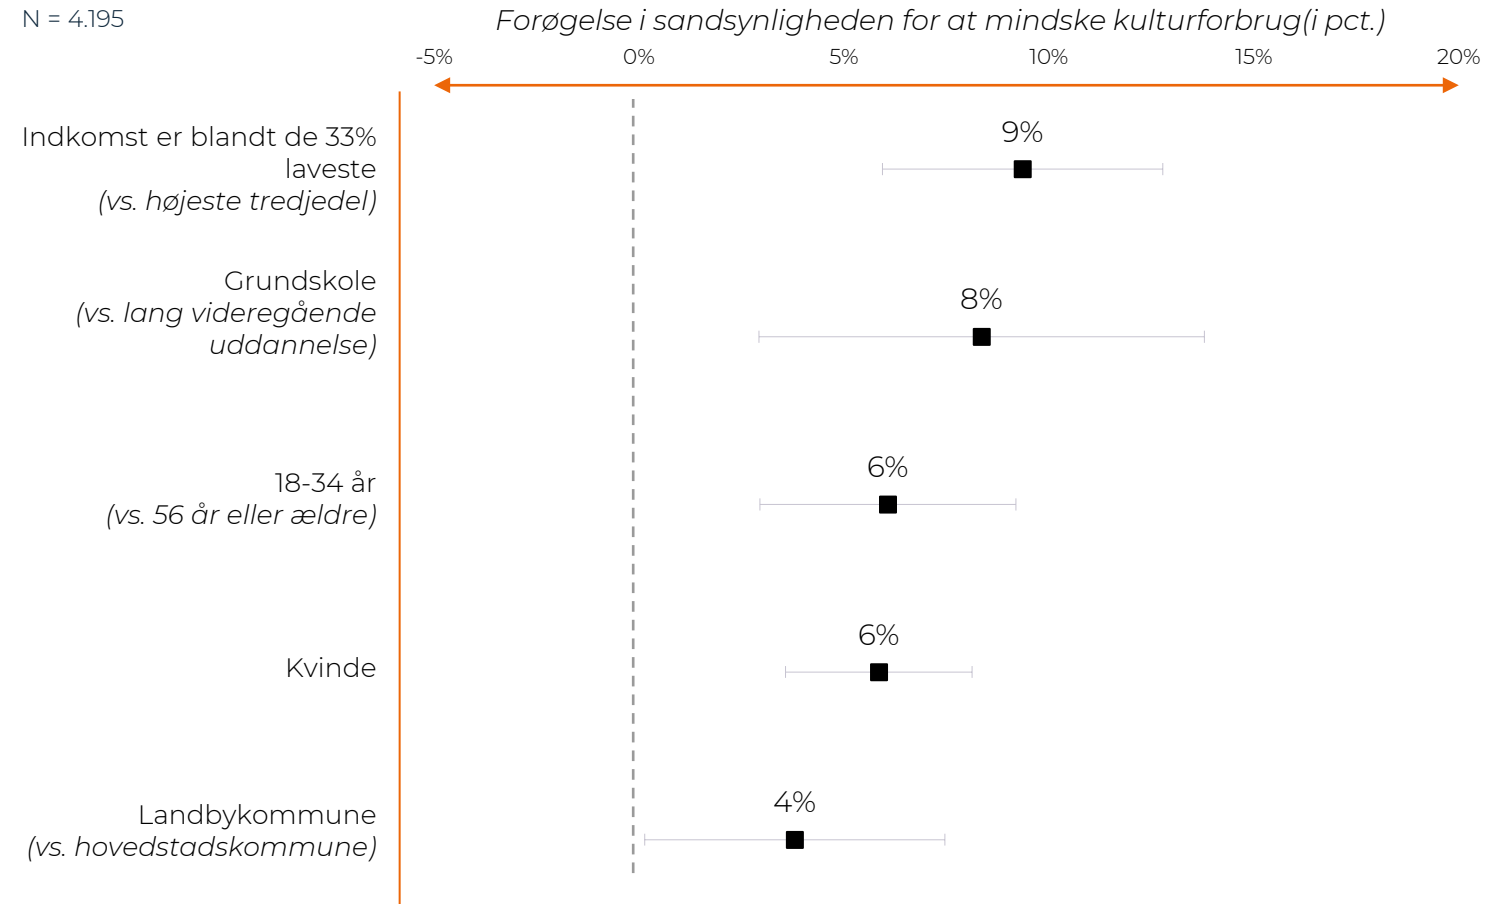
N = 4.195

*Forøgelse i sandsynligheden for at mindske kulturforbrug(i pct.)*

-5%
0%
5%
10%
15%
20%

Indkomst er blandt de 33% laveste
*(vs. højeste tredjedel)*
9%

Grundskole
*(vs. lang videregående uddannelse)*
8%

18-34 år
*(vs. 56 år eller ældre)*
6%

Kvinde
6%

Landbykommune
*(vs. hovedstadskommune)*
4%